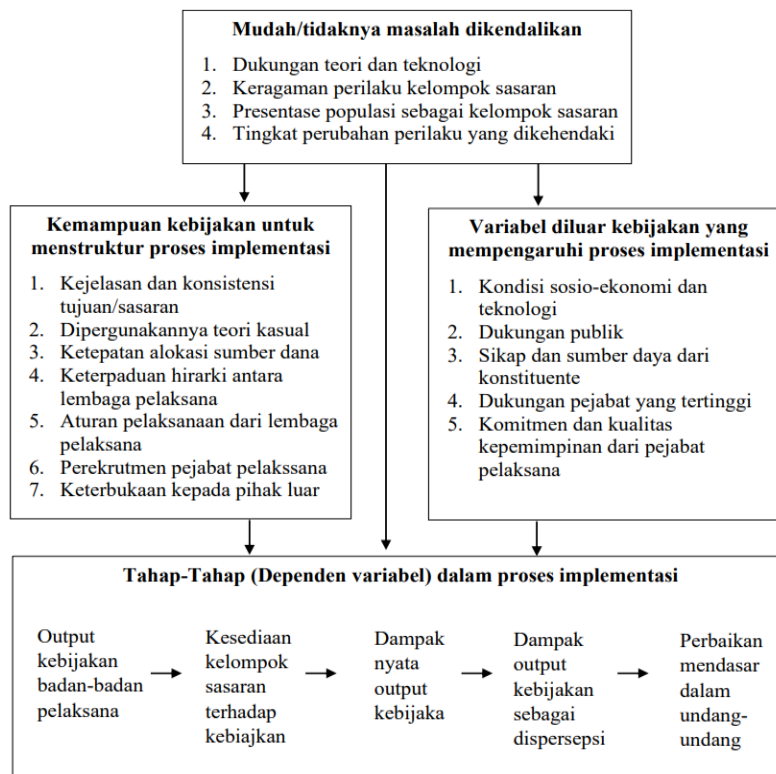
**Mudah/tidaknya masalah dikendalikan**

1. Dukungan teori dan teknologi
2. Keragaman perilaku kelompok sasaran
3. Presentase populasi sebagai kelompok sasaran
4. Tingkat perubahan perilaku yang dikehendaki

**Kemampuan kebijakan untuk menstruktur proses implementasi**

1. Kejelasan dan konsistensi tujuan/sasaran
2. Dipergunakannya teori kasual
3. Ketepatan alokasi sumber dana
4. Keterpaduan hirarki antara lembaga pelaksana
5. Aturan pelaksanaan dari lembaga pelaksana
6. Perekrutmen pejabat pelakssana
7. Keterbukaan kepada pihak luar

**Variabel diluar kebijakan yang mempengaruhi proses implementasi**

1. Kondisi sosio-ekonomi dan teknologi
2. Dukungan publik
3. Sikap dan sumber daya dari konstituente
4. Dukungan pejabat yang tertinggi
5. Komitmen dan kualitas kepemimpinan dari pejabat pelaksana

**Tahap-Tahap (Dependen variabel) dalam proses implementasi**

Output kebijakan badan-badan pelaksana → Kesediaan kelompok sasaran terhadap kebiajkan → Dampak nyata output kebijaka → Dampak output kebijakan sebagai dispersepsi → Perbaikan mendasar dalam undang-undang